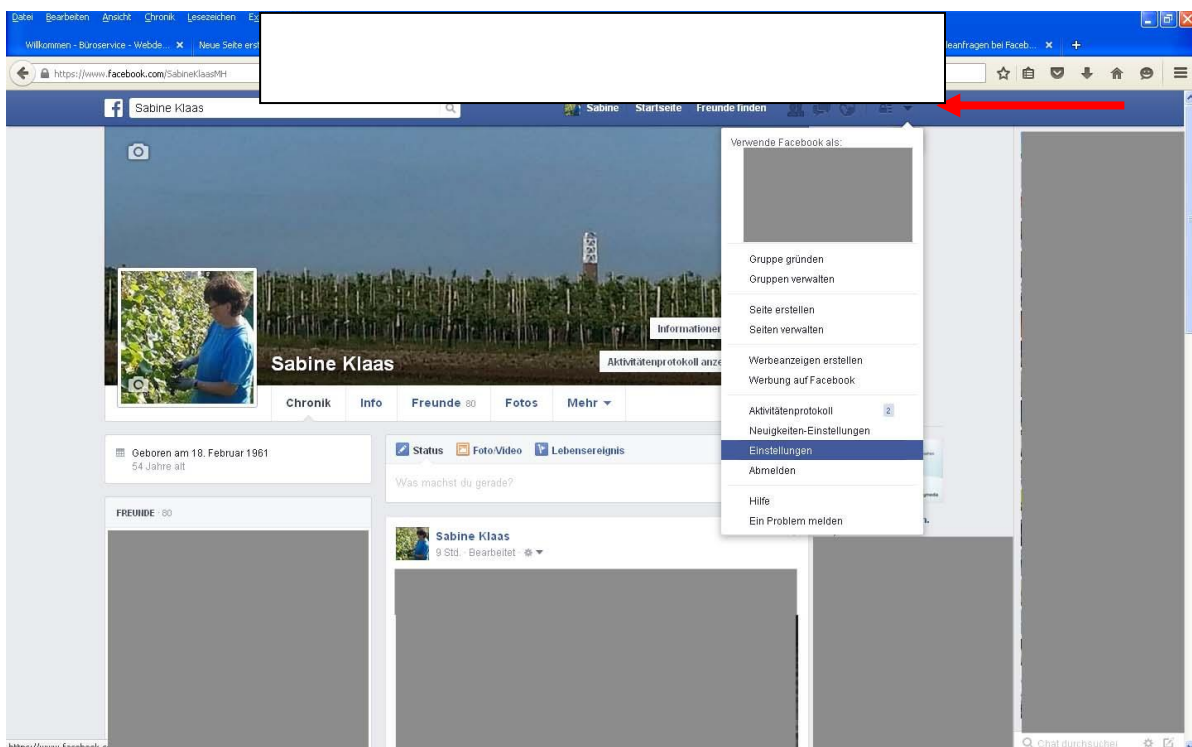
Datei Bearbeiten Ansicht Chronik Lesezeichen Ex

Willkommen - Büroservice - Webde... × Neue Seite erst

leanfragen bei Faceb... × +

https://www.facebook.com/SabineKlaasMH

Sabine Klaas

Sabine Startseite Freunde finden

Verwende Facebook als:

Gruppe gründen
Gruppen verwalten

Seite erstellen
Seiten verwalten

Werbeanzeigen erstellen
Werbung auf Facebook

Aktivitätenprotokoll 2
Neuigkeiten-Einstellungen
Einstellungen
Abmelden

Hilfe
Ein Problem melden

Informationen

Aktivitätenprotokoll anze

Sabine Klaas

Chronik Info Freunde 80 Fotos Mehr

Geboren am 18. Februar 1961
54 Jahre alt

FREUNDE · 80

Status Foto/Video Lebensereignis

Was machst du gerade?

Sabine Klaas
9 Std. · Bearbeitet

Chat durchsuchen

https://www.facebook.c